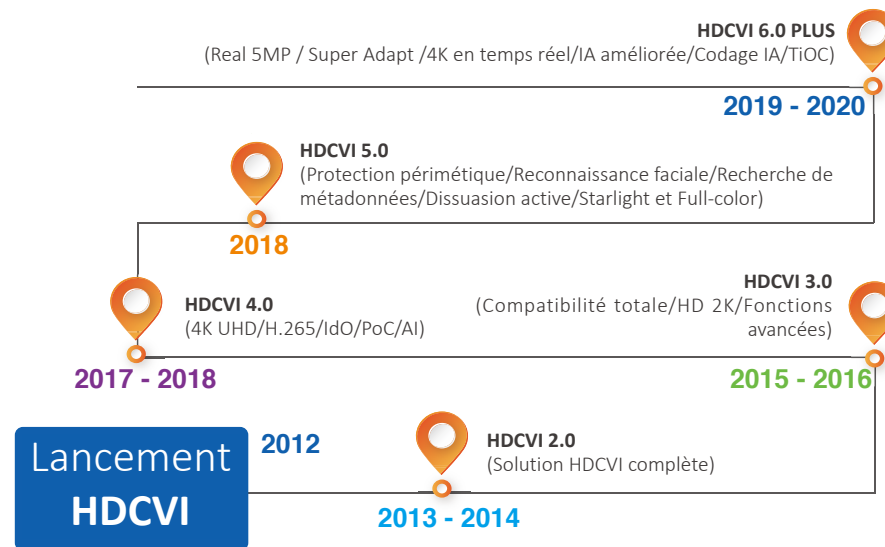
HDCVI 6.0 PLUS
(Real 5MP / Super Adapt /4K en temps réel/IA améliorée/Codage IA/TiOC)

2019 - 2020

HDCVI 5.0
(Protection périmétique/Reconnaissance faciale/Recherche de métadonnées/Dissuasion active/Starlight et Full-color)

2018

HDCVI 4.0
(4K UHD/H.265/IdO/PoC/AI)

2017 - 2018

HDCVI 3.0
(Compatibilité totale/HD 2K/Fonctions avancées)

2015 - 2016

Lancement
HDCVI

2012

HDCVI 2.0
(Solution HDCVI complète)

2013 - 2014